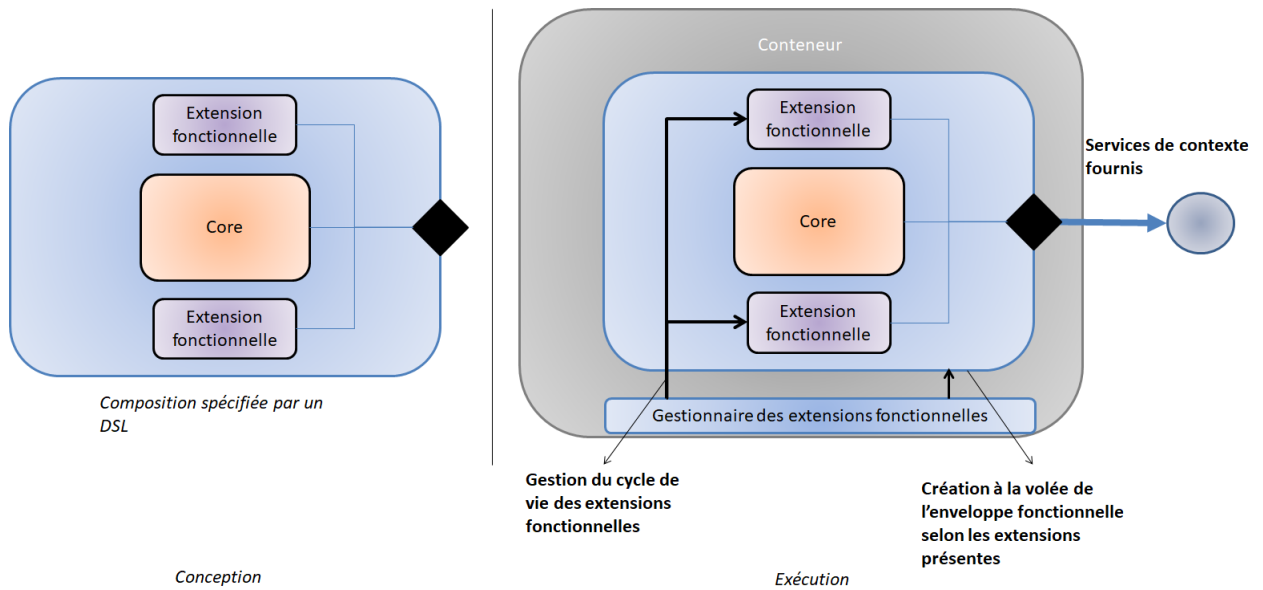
Extension fonctionnelle

Core

Extension fonctionnelle

Composition spécifiée par un DSL

Conception

Conteneur

Extension fonctionnelle

Core

Extension fonctionnelle

Services de contexte fournis

Gestionnaire des extensions fonctionnelles

Gestion du cycle de vie des extensions fonctionnelles

Création à la volée de l'enveloppe fonctionnelle selon les extensions présentes

Exécution